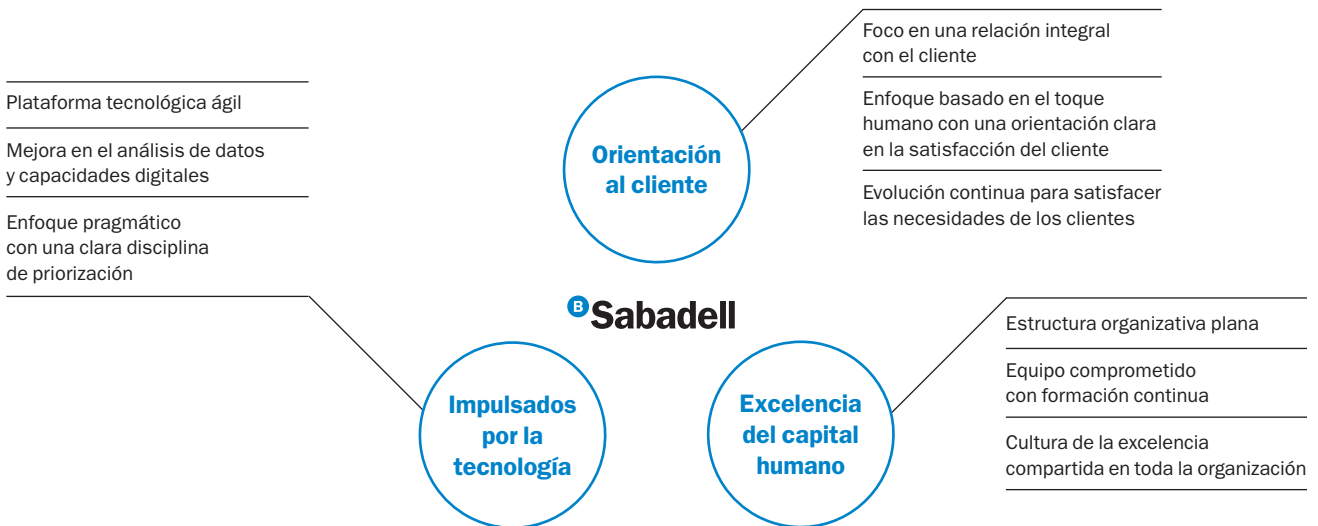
Plataforma tecnológica ágil

Mejora en el análisis de datos y capacidades digitales

Enfoque pragmático con una clara disciplina de priorización

Orientación al cliente

Foco en una relación integral con el cliente

Enfoque basado en el toque humano con una orientación clara en la satisfacción del cliente

Evolución continua para satisfacer las necesidades de los clientes

B Sabadell

Impulsados por la tecnología

Excelencia del capital humano

Estructura organizativa plana

Equipo comprometido con formación continua

Cultura de la excelencia compartida en toda la organización